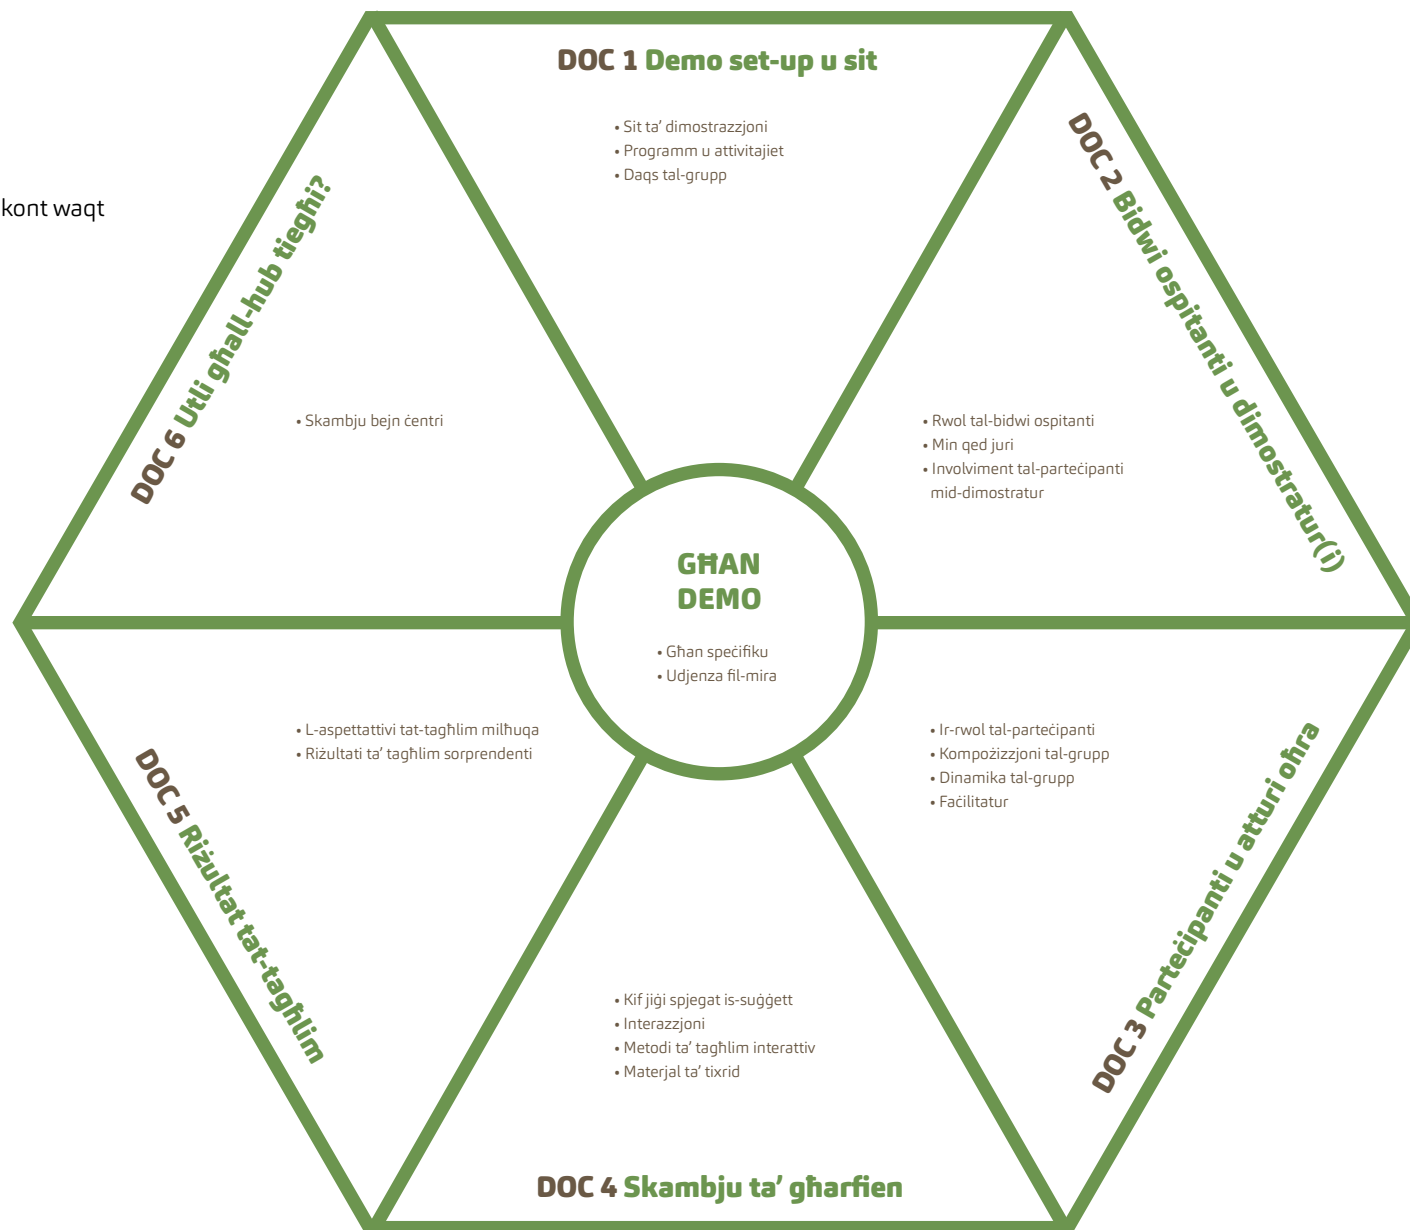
kont waqt

DOC 1 Demo set-up u sit

• Sit ta' dimostrazzjoni
• Programm u attivitajiet
• Daqs tal-grupp

DOC 2 Bidwi ospitanti u dimostratur(i)

• Rwol tal-bidwi ospitanti
• Min qed juri
• Involviment tal-parteċipanti mid-dimostratur

GĦAN DEMO

• Għan speċifiku
• Udjenza fil-mira

DOC 6 Utli għall-hub tiegħi?

• Skambju bejn ċentri

DOC 3 Parteċipanti u atturi oħra

• Ir-rwol tal-parteċipanti
• Kompożizzjoni tal-grupp
• Dinamika tal-grupp
• Faċilitatur

DOC 5 Riżultat tat-tagħlim

• L-aspettattivi tat-tagħlim milħuqa
• Riżultati ta' tagħlim sorprendenti

DOC 4 Skambju ta' għarfien

• Kif jiġi spjegat is-suġġett
• Interazzjoni
• Metodi ta' tagħlim interattiv
• Materjal ta' tixrid